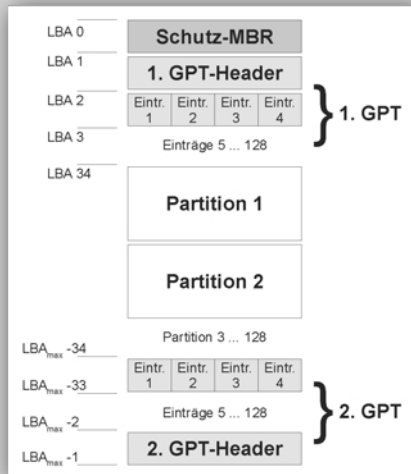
LBA 0
Schutz-MBR

LBA 1
1. GPT-Header

LBA 2
| Eintr. 1 | Eintr. 2 | Eintr. 3 | Eintr. 4 |
|---|---|---|---|

1. GPT

LBA 3
Einträge 5 ... 128

LBA 34
Partition 1

Partition 2

Partition 3 ... 128

$LBA_{max}$ -34

$LBA_{max}$ -33
| Eintr. 1 | Eintr. 2 | Eintr. 3 | Eintr. 4 |
|---|---|---|---|

$LBA_{max}$ -2
Einträge 5 ... 128

2. GPT

$LBA_{max}$ -1
2. GPT-Header